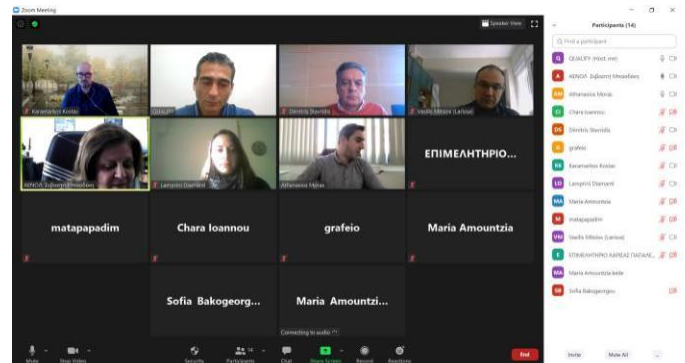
Zoom Meeting

Speaker View

Karamanlos Kostas
QUALITY
Dimitris Stavridis
Vasilis Mitsios (Larissa)
AENOA Σοφιανή Μπακάλη
Lamprini Diamanti
Athanasios Mpras
ΕΠΙΜΕΛΗΤΗΡΙΟ...
matapapadim
Chara Ioannou
grafeio
Maria Amountzia
Sofia Bakogeorg...
Maria Amountzi...

Connecting to audio

Mute
Stop Video
Security
Participants 14
Chat
Share Screen
Record
Reactions
End

Participants (14)

Find a participant

QUALITY (Host, me)
AENOA Σοφιανή Μπακάλη
Athanasios Mpras
Chara Ioannou
Dimitris Stavridis
grafeio
Karamanlos Kostas
Lamprini Diamanti
Maria Amountzia
matapapadim
Vasilis Mitsios (Larissa)
ΕΠΙΜΕΛΗΤΗΡΙΟ ΚΑΡΔΙΤΣΑΣ ΠΑΡΑΜΕ...
Maria Amountzia kede
Sofia Bakogeorgiou

Invite
Mute All
...